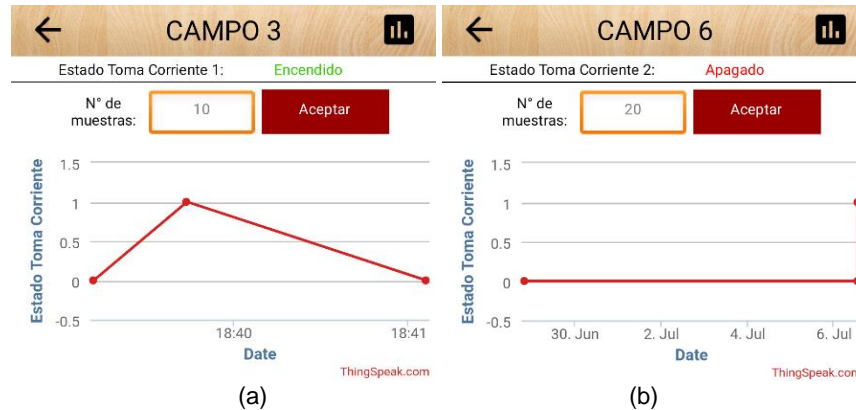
CAMPO 3

Estado Toma Corriente 1: Encendido

N° de muestras: 10 Aceptar

Estado Toma Corriente

1.5
1
0.5
0
-0.5

18:40
18:41

Date

ThingSpeak.com

(a)

CAMPO 6

Estado Toma Corriente 2: Apagado

N° de muestras: 20 Aceptar

Estado Toma Corriente

1.5
1
0.5
0
-0.5

30. Jun
2. Jul
4. Jul
6. Jul

Date

ThingSpeak.com

(b)